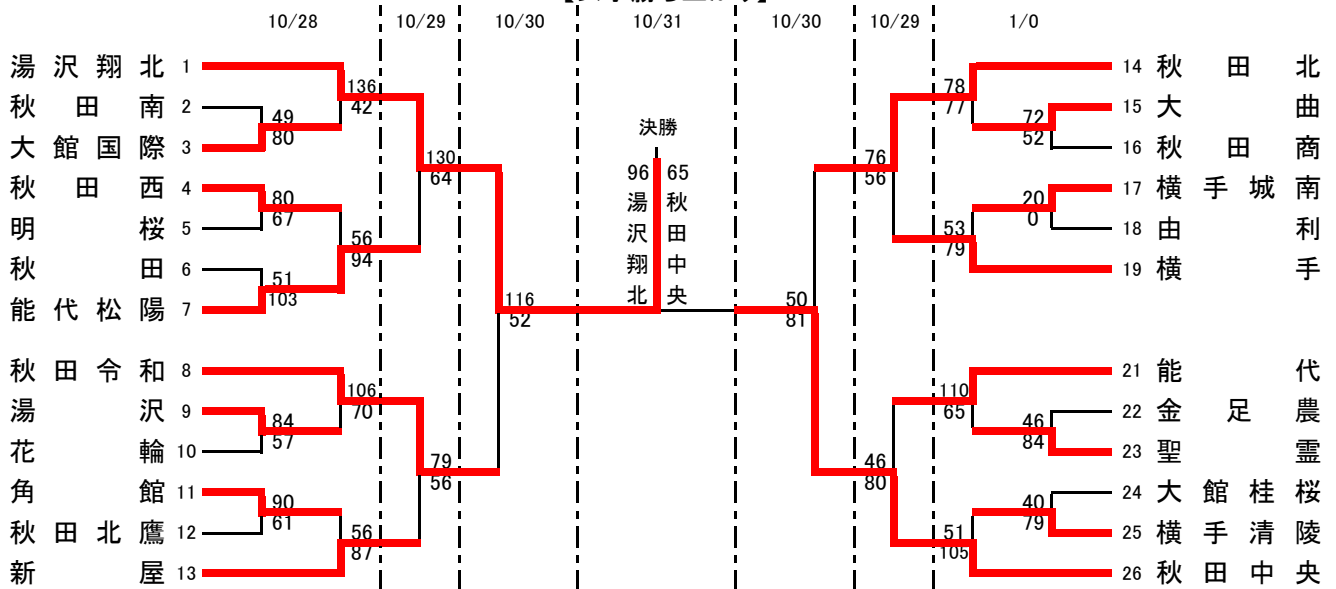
10/28 10/29 10/30 10/31 10/30 10/29 1/0

1 湯沢翔北
2 秋田南
3 大館国際
4 秋田西
5 明桜
6 秋田
7 能代松陽
8 秋田令和
9 湯沢
10 花輪
11 角館
12 秋田北鷹
13 新屋

14 秋田北
15 大曲
16 秋田商
17 横手城南
18 由利
19 横手
21 能代
22 金足農
23 聖霊
24 大館桂桜
25 横手清陵
26 秋田中央

49
80
80
67
51
103
84
57
90
61
136
42
56
94
106
70
56
87
130
64
79
56
116
52

決勝
96 湯沢翔北
65 秋田中央

50
81
76
56
46
80
78
77
72
52
20
0
53
79
110
65
46
84
40
79
51
105